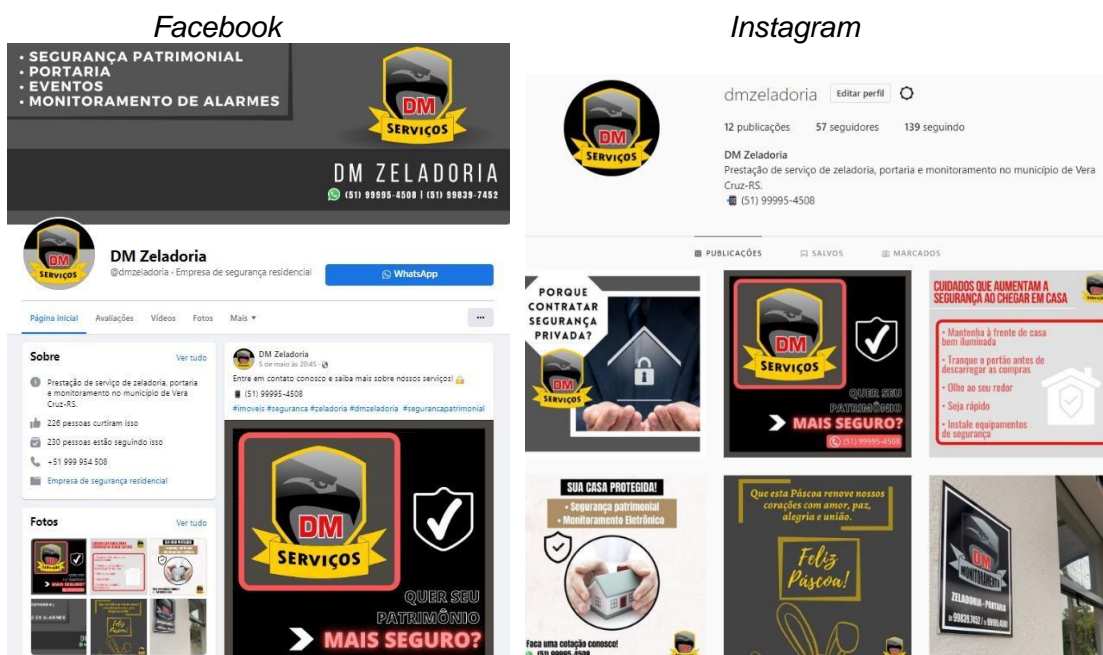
Facebook

Instagram

• SEGURANÇA PATRIMONIAL
• PORTARIA
• EVENTOS
• MONITORAMENTO DE ALARMES

DM
SERVIÇOS

DM ZELADORIA
(51) 99995-4508 | (51) 99839-7452

DM
SERVIÇOS

DM Zeladoria
@dmzeladoria · Empresa de segurança residencial

WhatsApp

Página inicial Avaliações Vídeos Fotos Mais ▾

...

Sobre
Ver tudo

Prestação de serviço de zeladoria, portaria e monitoramento no município de Vera Cruz-RS.

226 pessoas curtiram isso

230 pessoas estão seguindo isso

+51 999 954 508

Empresa de segurança residencial

Fotos
Ver tudo

DM Zeladoria
5 de maio às 20:45 ·

Entre em contato conosco e saiba mais sobre nossos serviços!

(51) 99995-4508

#imoveis #seguranca #zeladoria #dmzeladoria #segurancapatrimonial

DM
SERVIÇOS

QUER SEU
PATRIMÔNIO
MAIS SEGURO?

dmzeladoria Editar perfil

12 publicações 57 seguidores 139 seguindo

DM Zeladoria
Prestação de serviço de zeladoria, portaria e monitoramento no município de Vera Cruz-RS.
(51) 99995-4508

PUBLICAÇÕES SALVOS MARCADOS

PORQUE CONTRATAR SEGURANÇA PRIVADA?

DM
SERVIÇOS

DM
SERVIÇOS

QUER SEU
PATRIMÔNIO
MAIS SEGURO?
(51) 99995-4508

CUIDADOS QUE AUMENTAM A SEGURANÇA AO CHEGAR EM CASA

• Mantenha à frente de casa bem iluminada
• Tranque o portão antes de descarregar as compras
• Olhe ao seu redor
• Seja rápido
• Instale equipamentos de segurança

SUA CASA PROTEGIDA!
• Segurança patrimonial
• Monitoramento Eletrônico

Faça uma cotação conosco!
(51) 99995-4508

Que esta Páscoa renove nossos corações com amor, paz, alegria e união.

Feliz Páscoa!

DM
MONITORAMENTO
ZELADORIA - PORTARIA
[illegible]